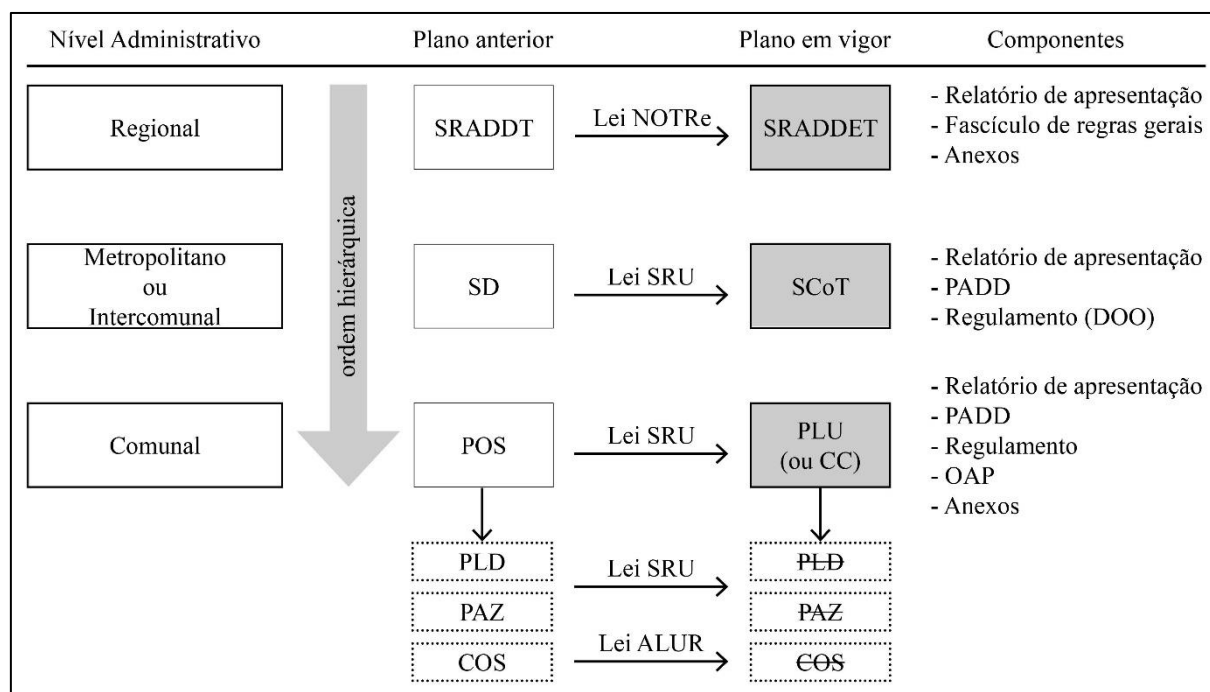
Nível Administrativo | Plano anterior | Plano em vigor | Componentes

Regional
SRADDT
Lei NOTRe
SRADDET
- Relatório de apresentação
- Fascículo de regras gerais
- Anexos

ordem hierárquica

Metropolitano ou Intercomunal
SD
Lei SRU
SCoT
- Relatório de apresentação
- PADD
- Regulamento (DOO)

Comunal
POS
Lei SRU
PLU (ou CC)
- Relatório de apresentação
- PADD
- Regulamento
- OAP
- Anexos

PLD
Lei SRU
PLD
PAZ
PAZ
COS
Lei ALUR
COS